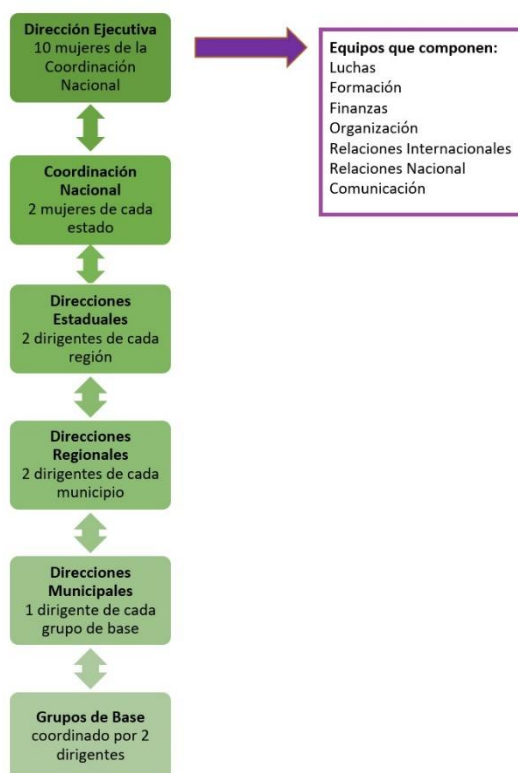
**Dirección Ejecutiva**
10 mujeres de la Coordinación Nacional

**Equipos que componen:**
Luchas
Formación
Finanzas
Organización
Relaciones Internacionales
Relaciones Nacional
Comunicación

**Coordinación Nacional**
2 mujeres de cada estado

**Direcciones Estaduales**
2 dirigentes de cada región

**Direcciones Regionales**
2 dirigentes de cada municipio

**Direcciones Municipales**
1 dirigente de cada grupo de base

**Grupos de Base**
coordinado por 2 dirigentes